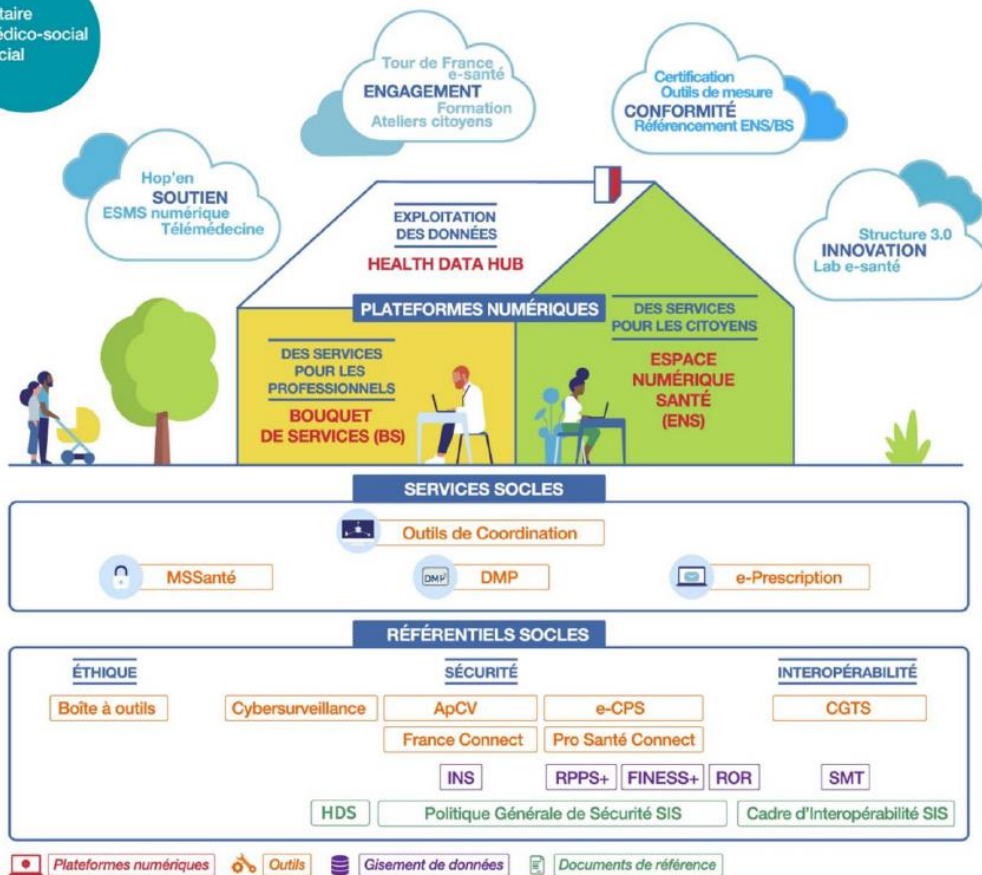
taire
édico-social
cial

Tour de France
e-santé
ENGAGEMENT
Formation
Ateliers citoyens

Certification
Outils de mesure
CONFORMITÉ
Référencement ENS/BS

Hop'en
SOUTIEN
ESMS numérique
Télémédecine

EXPLOITATION
DES DONNÉES
HEALTH DATA HUB

Structure 3.0
INNOVATION
Lab e-santé

PLATEFORMES NUMÉRIQUES

DES SERVICES
POUR LES
PROFESSIONNELS
BOUQUET
DE SERVICES (BS)

DES SERVICES
POUR LES CITOYENS
ESPACE
NUMÉRIQUE
SANTÉ
(ENS)

SERVICES SOCLES

Outils de Coordination

MSSanté

DMP

e-Prescription

RÉFÉRENTIELS SOCLES

ÉTHIQUE

SÉCURITÉ

INTEROPÉRABILITÉ

Boîte à outils

Cybersurveillance

ApCV

e-CPS

CGTS

France Connect

Pro Santé Connect

INS

RPPS+

FINESS+

ROR

SMT

HDS

Politique Générale de Sécurité SIS

Cadre d'Interopérabilité SIS

Plateformes numériques

Outils

Gisement de données

Documents de référence